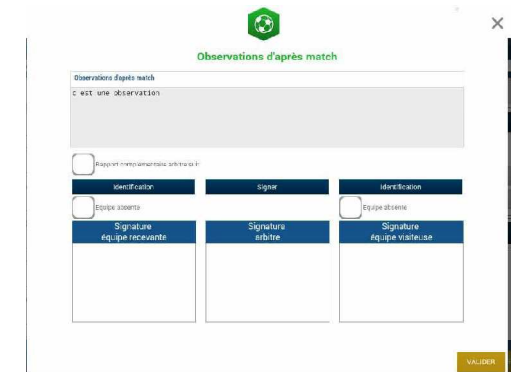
×

Observations d'après match

Observations d'après match

c est une observation

Rapport complémentaire arbitre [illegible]

Identification

Signer

Identification

Equipe absente

Equipe absente

Signature
équipe recevante

Signature
arbitre

Signature
équipe visiteuse

VALIDER